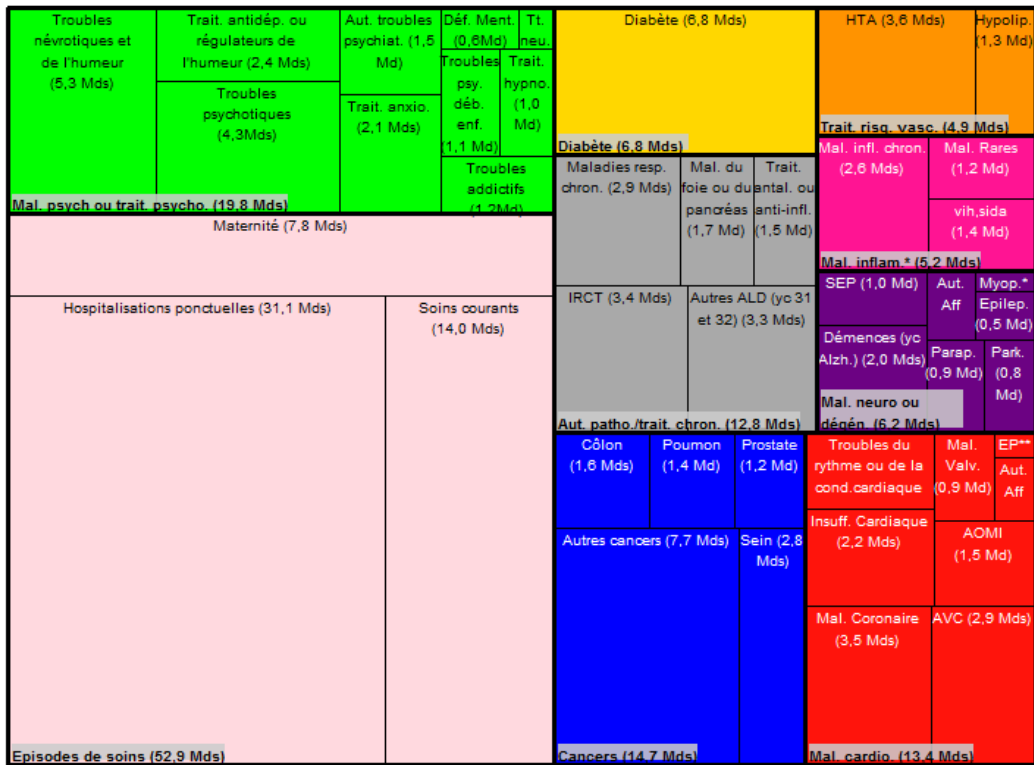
Troubles névrotiques et de l'humeur (5,3 Mds)

Trait. antidép. ou régulateurs de l'humeur (2,4 Mds)

Troubles psychotiques (4,3Mds)

Aut. troubles psychiat. (1,5 Md)

Trait. anxio. (2,1 Mds)

Déf. Ment. (0,6Md)

Tt. neu.

Troubles psy. déb. enf. (1,1 Md)

Trait. hypno. (1,0 Md)

Troubles addictifs (1,2Md)

Mal. psych ou trait. psycho. (19,8 Mds)

Diabète (6,8 Mds)

Diabète (6,8 Mds)

HTA (3,6 Mds)

Hypolip. (1,3 Md)

Trait. risq. vasc. (4,9 Mds)

Maternité (7,8 Mds)

Hospitalisations ponctuelles (31,1 Mds)

Soins courants (14,0 Mds)

Episodes de soins (52,9 Mds)

Maladies resp. chron. (2,9 Mds)

Mal. du foie ou du pancréas (1,7 Md)

Trait. antal. ou anti-infl. (1,5 Md)

IRCT (3,4 Mds)

Autres ALD (yc 31 et 32) (3,3 Mds)

Aut. patho./trait. chron. (12,8 Mds)

Mal. infl. chron. (2,6 Mds)

Mal. Rares (1,2 Md)

vih,sida (1,4 Md)

Mal. inflam.* (5,2 Mds)

SEP (1,0 Md)

Aut. Aff

Myop.* Epilep. (0,5 Md)

Démences (yc Alzh.) (2,0 Mds)

Parap. (0,9 Md)

Park. (0,8 Md)

Mal. neuro ou dégén. (6,2 Mds)

Côlon (1,6 Mds)

Poumon (1,4 Md)

Prostate (1,2 Md)

Autres cancers (7,7 Mds)

Sein (2,8 Mds)

Cancers (14,7 Mds)

Troubles du rythme ou de la cond.cardiaque

Mal. Valv. (0,9 Md)

EP**

Aut. Aff

Insuff. Cardiaque (2,2 Mds)

AOMI (1,5 Md)

Mal. Coronaire (3,5 Mds)

AVC (2,9 Mds)

Mal. cardio. (13,4 Mds)